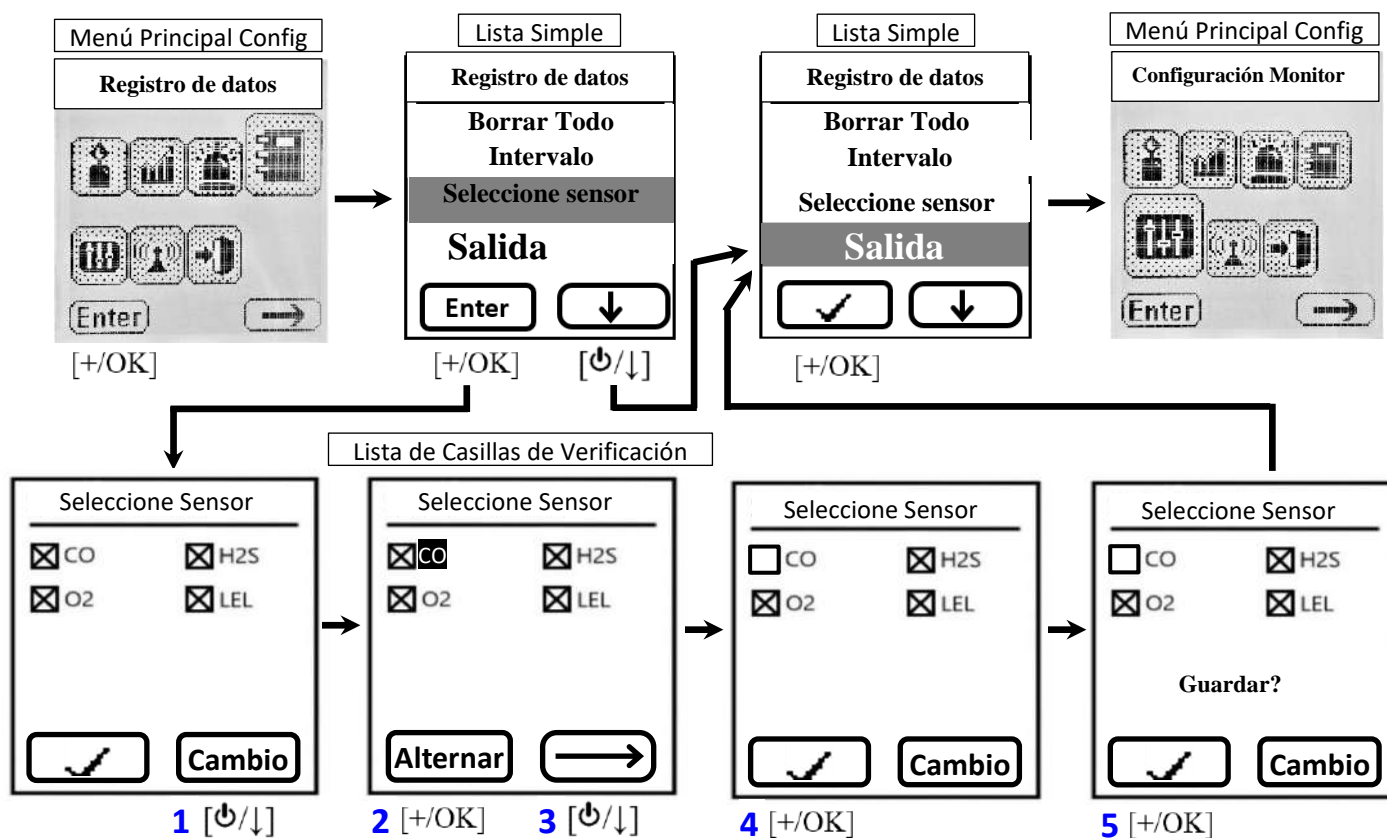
Menú Principal Config

Registro de datos

Enter

[+/OK]

Lista Simple

Registro de datos

Borrar Todo

Intervalo

Seleccione sensor

Salida

Enter

↓

[+/OK]

[⏻/↓]

Lista Simple

Registro de datos

Borrar Todo

Intervalo

Seleccione sensor

Salida

✓

↓

[+/OK]

Menú Principal Config

Configuración Monitor

Enter

Seleccione Sensor

☒CO ☒H2S

☒O2 ☒LEL

✓

Cambio

1 [⏻/↓]

Lista de Casillas de Verificación

Seleccione Sensor

☒CO ☒H2S

☒O2 ☒LEL

Alternar

⟶

2 [+/OK]

3 [⏻/↓]

Seleccione Sensor

☐CO ☒H2S

☒O2 ☒LEL

✓

Cambio

4 [+/OK]

Seleccione Sensor

☐CO ☒H2S

☒O2 ☒LEL

Guardar?

✓

Cambio

5 [+/OK]